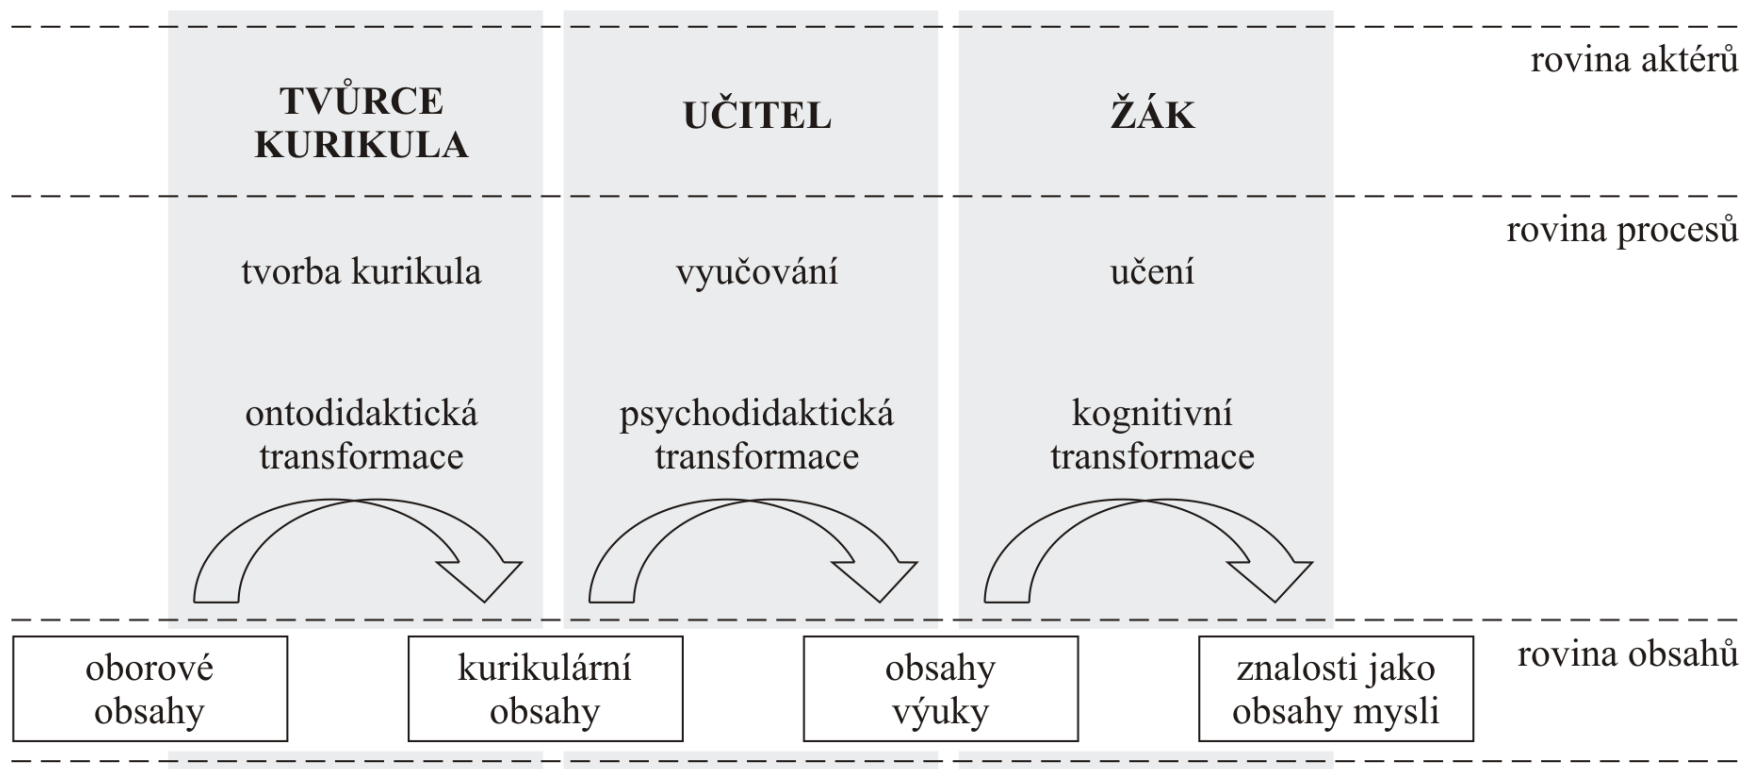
rovina aktérů

TVŮRCE KURIKULA

UČITEL

ŽÁK

rovina procesů

tvorba kurikula

vyučování

učení

ontodidaktická transformace

psychodidaktická transformace

kognitivní transformace

rovina obsahů

oborové obsahy

kurikulární obsahy

obsahy výuky

znalosti jako obsahy mysli